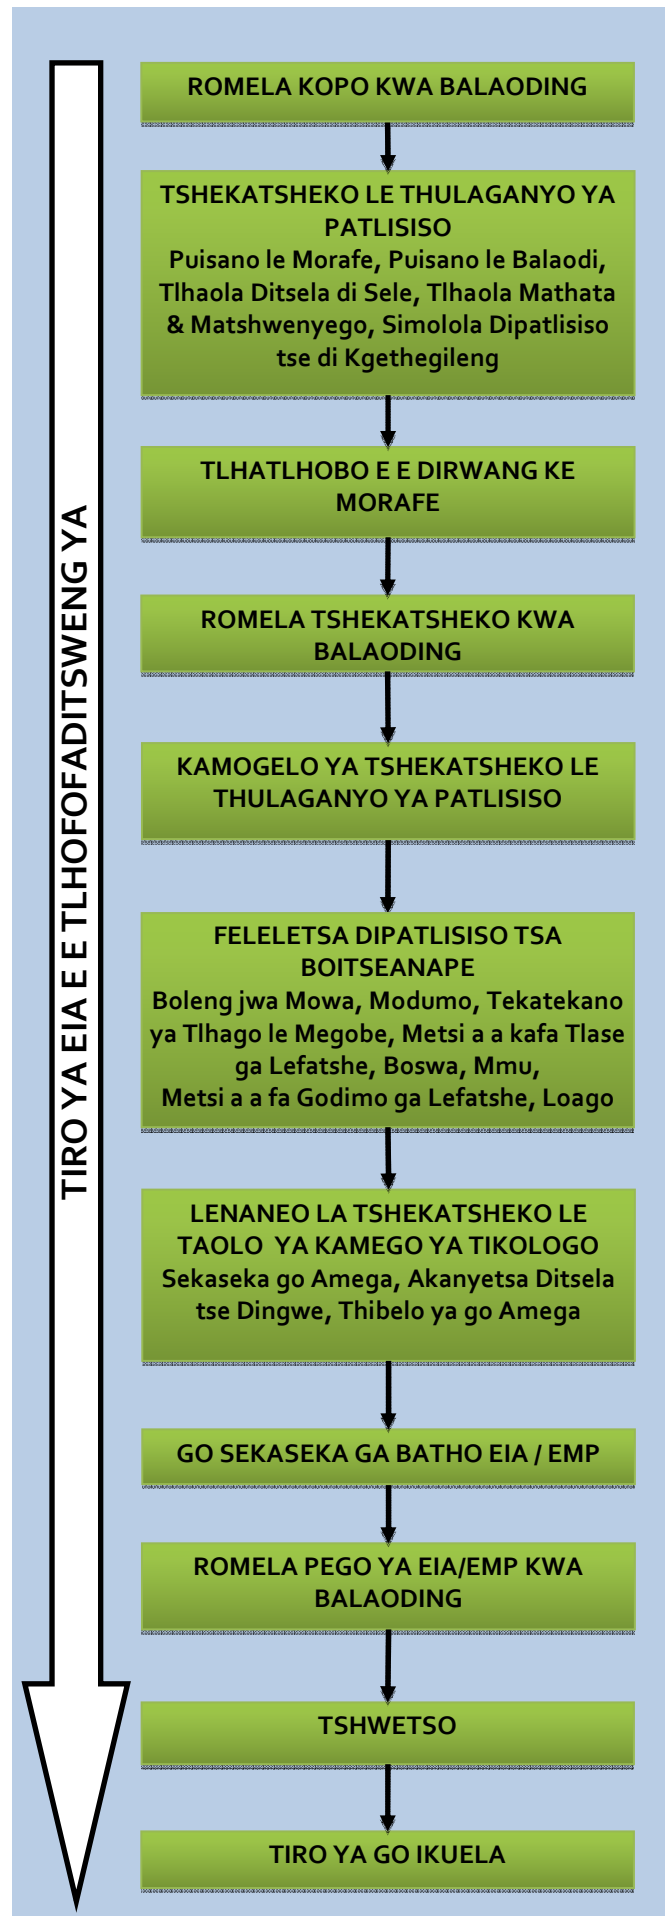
TIRO YA EIA E E TLHOFOFADITSWENG YA

ROMELA KOPO KWA BALAODING

TSHEKATSHEKO LE THULAGANYO YA PATLISISO
Puisano le Morafe, Puisano le Balaodi, Tlhaola Ditsela di Sele, Tlhaola Mathata & Matshwenyego, Simolola Dipatlisiso tse di Kgethegileng

TLHATLHOBO E E DIRWANG KE MORAFE

ROMELA TSHEKATSHEKO KWA BALAODING

KAMOGELO YA TSHEKATSHEKO LE THULAGANYO YA PATLISISO

FELELETSA DIPATLISISO TSA BOITSEANAPE
Boleng jwa Mowa, Modumo, Tekatekano ya Tlhago le Megobe, Metsi a a kafa Tlase ga Lefatshe, Boswa, Mmu, Metsi a a fa Godimo ga Lefatshe, Loago

LENANEO LA TSHEKATSHEKO LE TAOLO YA KAMEGO YA TIKOLOGO
Sekaseka go Amega, Akanyetsa Ditsela tse Dingwe, Thibelo ya go Amega

GO SEKASEKA GA BATHO EIA / EMP

ROMELA PEGO YA EIA/EMP KWA BALAODING

TSHWETSO

TIRO YA GO IKUELA